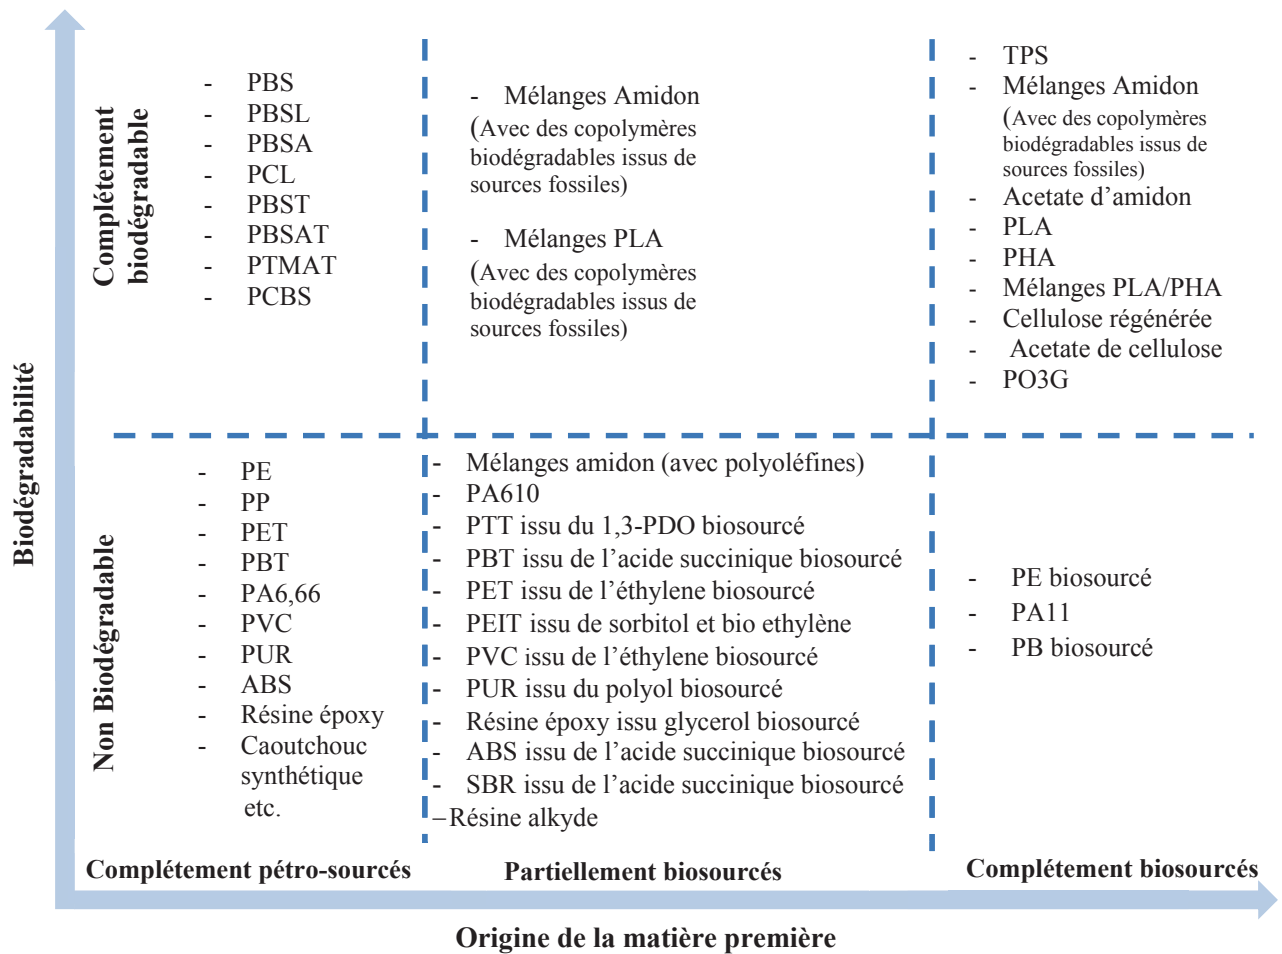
Biodégradabilité

Complétement biodégradable

- PBS
- PBSL
- PBSA
- PCL
- PBST
- PBSAT
- PTMAT
- PCBS

- Mélanges Amidon
(Avec des copolymères biodégradables issus de sources fossiles)

- Mélanges PLA
(Avec des copolymères biodégradables issus de sources fossiles)

- TPS
- Mélanges Amidon
(Avec des copolymères biodégradables issus de sources fossiles)
- Acetate d'amidon
- PLA
- PHA
- Mélanges PLA/PHA
- Cellulose régénérée
- Acetate de cellulose
- PO3G

Non Biodégradable

- PE
- PP
- PET
- PBT
- PA6,66
- PVC
- PUR
- ABS
- Résine époxy
- Caoutchouc synthétique
etc.

- Mélanges amidon (avec polyoléfines)
- PA610
- PTT issu du 1,3-PDO biosourcé
- PBT issu de l'acide succinique biosourcé
- PET issu de l'éthylene biosourcé
- PEIT issu de sorbitol et bio ethylène
- PVC issu de l'éthylene biosourcé
- PUR issu du polyol biosourcé
- Résine époxy issu glycerol biosourcé
- ABS issu de l'acide succinique biosourcé
- SBR issu de l'acide succinique biosourcé
–Résine alkyde

- PE biosourcé
- PA11
- PB biosourcé

Complétement pétro-sourcés

Partiellement biosourcés

Complétement biosourcés

Origine de la matière première